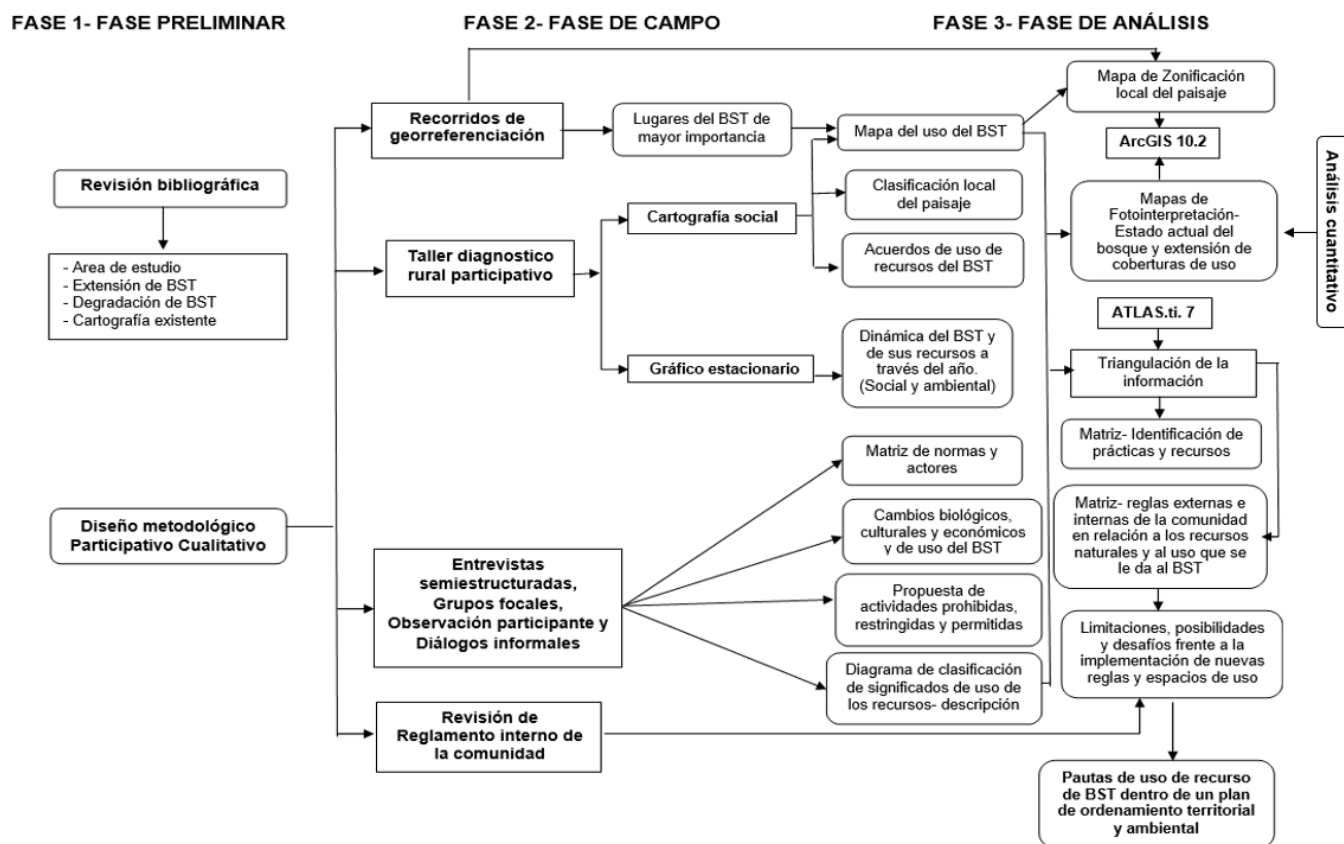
FASE 1- FASE PRELIMINAR

FASE 2- FASE DE CAMPO

FASE 3- FASE DE ANÁLISIS

Revisión bibliográfica

- Area de estudio
- Extensión de BST
- Degradación de BST
- Cartografía existente

Diseño metodológico Participativo Cualitativo

Recorridos de georreferenciación

Taller diagnostico rural participativo

Entrevistas semiestructuradas, Grupos focales, Observación participante y Diálogos informales

Revisión de Reglamento interno de la comunidad

Lugares del BST de mayor importancia

Cartografía social

Gráfico estacionario

Mapa del uso del BST

Clasificación local del paisaje

Acuerdos de uso de recursos del BST

Dinámica del BST y de sus recursos a través del año. (Social y ambiental)

Matriz de normas y actores

Cambios biológicos, culturales y económicos y de uso del BST

Propuesta de actividades prohibidas, restringidas y permitidas

Diagrama de clasificación de significados de uso de los recursos- descripción

Mapa de Zonificación local del paisaje

ArcGIS 10.2

Mapas de Fotointerpretación- Estado actual del bosque y extensión de coberturas de uso

Análisis cuantitativo

ATLAS.ti. 7

Triangulación de la información

Matriz- Identificación de prácticas y recursos

Matriz- reglas externas e internas de la comunidad en relación a los recursos naturales y al uso que se le da al BST

Limitaciones, posibilidades y desafíos frente a la implementación de nuevas reglas y espacios de uso

Pautas de uso de recurso de BST dentro de un plan de ordenamiento territorial y ambiental